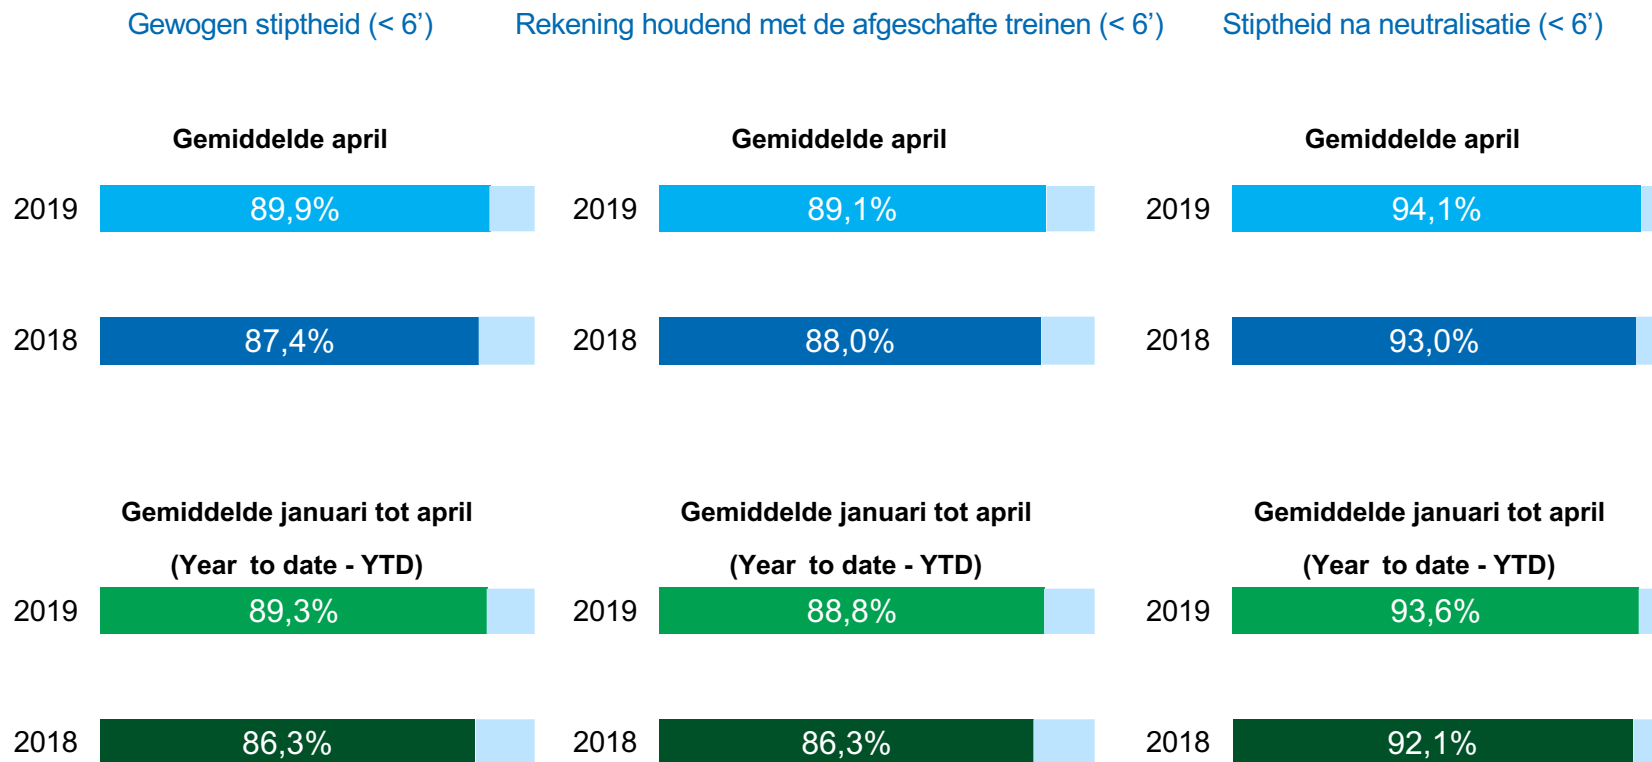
Gewogen stiptheid (< 6’)

Gemiddelde april

2019 89,9%

2018 87,4%

Gemiddelde januari tot april

(Year to date - YTD)

2019 89,3%

2018 86,3%

Rekening houdend met de afgeschafte treinen (< 6’)

Gemiddelde april

2019 89,1%

2018 88,0%

Gemiddelde januari tot april

(Year to date - YTD)

2019 88,8%

2018 86,3%

Stiptheid na neutralisatie (< 6’)

Gemiddelde april

2019 94,1%

2018 93,0%

Gemiddelde januari tot april

(Year to date - YTD)

2019 93,6%

2018 92,1%